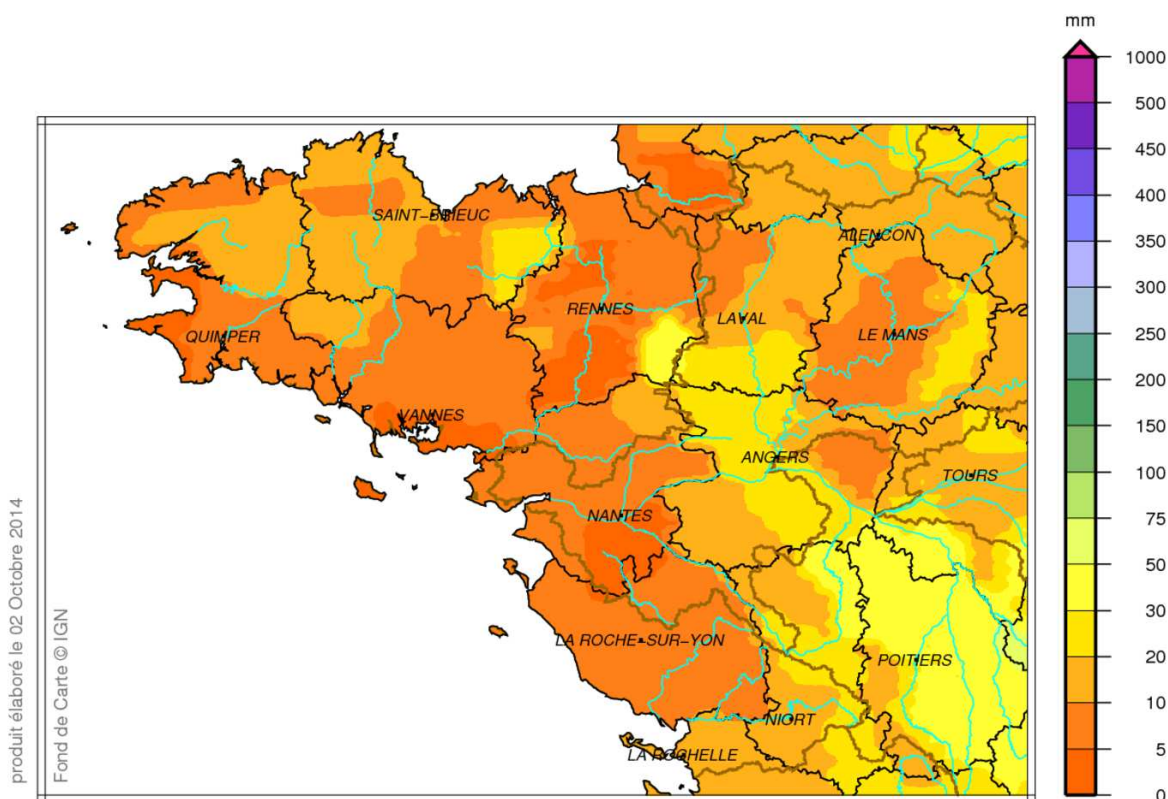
mm
1000
500
450
400
350
300
250
200
150
100
75
50
30
20
10
5
0

SAINT-BRIEUC
ALENCON
RENNES
LAVAL
QUIMPER
LE MANS
VANNES
ANGERS
TOURS
NANTES
LA ROCHE-SUR-YON
POITIERS
NIORT
LA ROCHELLE

produit élaboré le 02 Octobre 2014
Fond de Carte © IGN